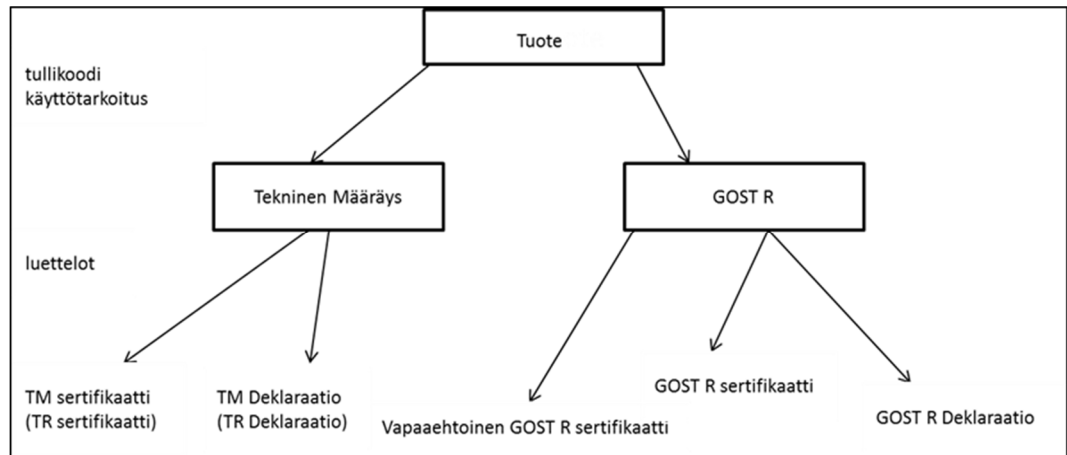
Tuote

tullikoodi
käyttötarkoitus

Tekninen Määräys

GOST R

luettelot

TM sertifikaatti
(TR sertifikaatti)

TM Deklaraatio
(TR Deklaraatio)

Vapaaehtoinen GOST R sertifikaatti

GOST R sertifikaatti

GOST R Deklaraatio